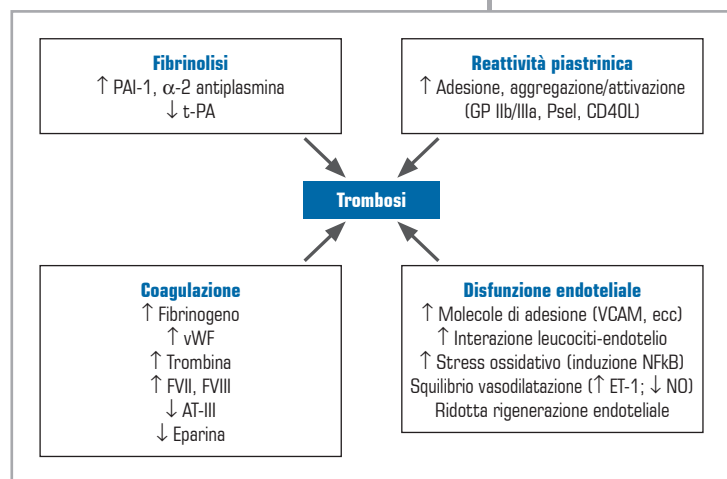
**Fibrinolisi**
$\uparrow$ PAI-1, $\alpha$-2 antiplasmina
$\downarrow$ t-PA

**Reattività piastrinica**
$\uparrow$ Adesione, aggregazione/attivazione (GP IIb/IIIa, Psel, CD40L)

**Trombosi**

**Coagulazione**
$\uparrow$ Fibrinogeno
$\uparrow$ vWF
$\uparrow$ Trombina
$\uparrow$ FVII, FVIII
$\downarrow$ AT-III
$\downarrow$ Eparina

**Disfunzione endoteliale**
$\uparrow$ Molecole di adesione (VCAM, ecc)
$\uparrow$ Interazione leucociti-endotelio
$\uparrow$ Stress ossidativo (induzione NFkB)
Squilibrio vasodilatazione ($\uparrow$ ET-1; $\downarrow$ NO)
Ridotta rigenerazione endoteliale